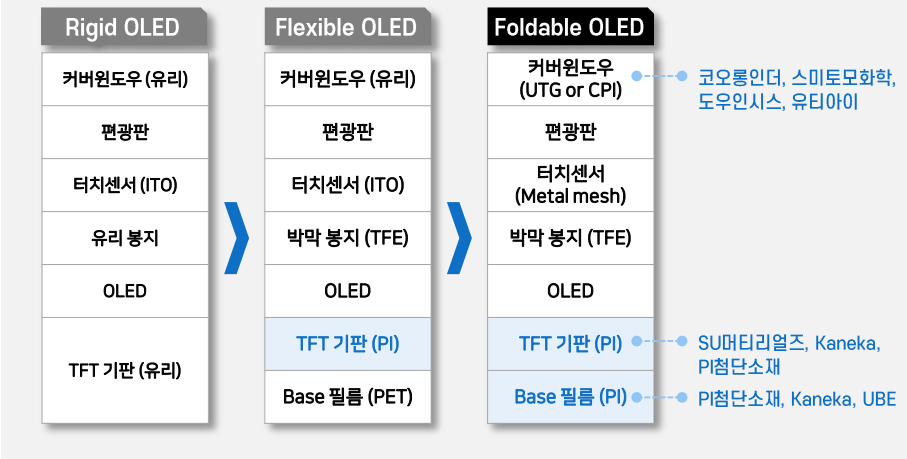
Rigid OLED

커버윈도우 (유리)

편광판

터치센서 (ITO)

유리 봉지

OLED

TFT 기판 (유리)

Flexible OLED

커버윈도우 (유리)

편광판

터치센서 (ITO)

박막 봉지 (TFE)

OLED

TFT 기판 (PI)

Base 필름 (PET)

Foldable OLED

커버윈도우 (UTG or CPI)

편광판

터치센서 (Metal mesh)

박막 봉지 (TFE)

OLED

TFT 기판 (PI)

Base 필름 (PI)

코오롱인더, 스미토모화학, 도우인시스, 유티아이

SU머티리얼즈, Kaneka, PI첨단소재

PI첨단소재, Kaneka, UBE